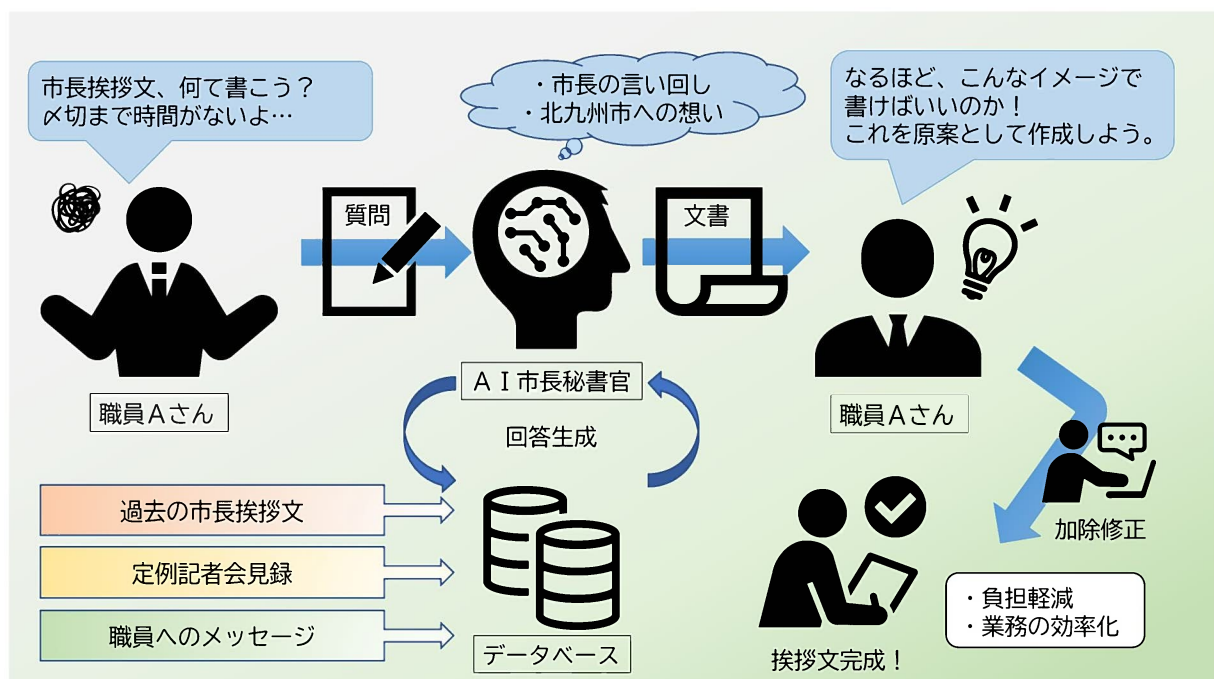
市長挨拶文、何て書こう？
〆切まで時間がないよ…

・市長の言い回し
・北九州市への想い

なるほど、こんなイメージで書けばいいのか！
これを原案として作成しよう。

質問

文書

職員Aさん

ＡＩ市長秘書官

回答生成

職員Aさん

過去の市長挨拶文

定例記者会見録

職員へのメッセージ

データベース

加除修正

・負担軽減
・業務の効率化

挨拶文完成！